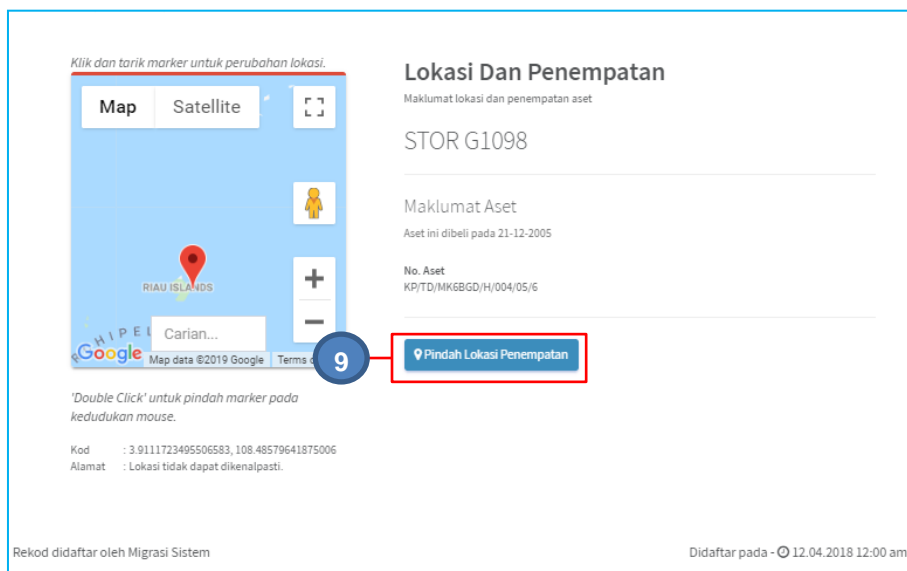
Klik dan tarik marker untuk perubahan lokasi.

Map Satellite

RIAU ISLANDS

HIPEL

Carian...

Google Map data ©2019 Google Terms o

'Double Click' untuk pindah marker pada kedudukan mouse.

Kod : 3.9111723495506583, 108.48579641875006
Alamat : Lokasi tidak dapat dikenalpasti.

Lokasi Dan Penempatan

Maklumat lokasi dan penempatan aset

STOR G1098

Maklumat Aset

Aset ini dibeli pada 21-12-2005

No. Aset
KP/TD/MK6BGD/H/004/05/6

9

Pindah Lokasi Penempatan

Rekod didaftar oleh Migrasi Sistem

Didaftar pada - 12.04.2018 12:00 am